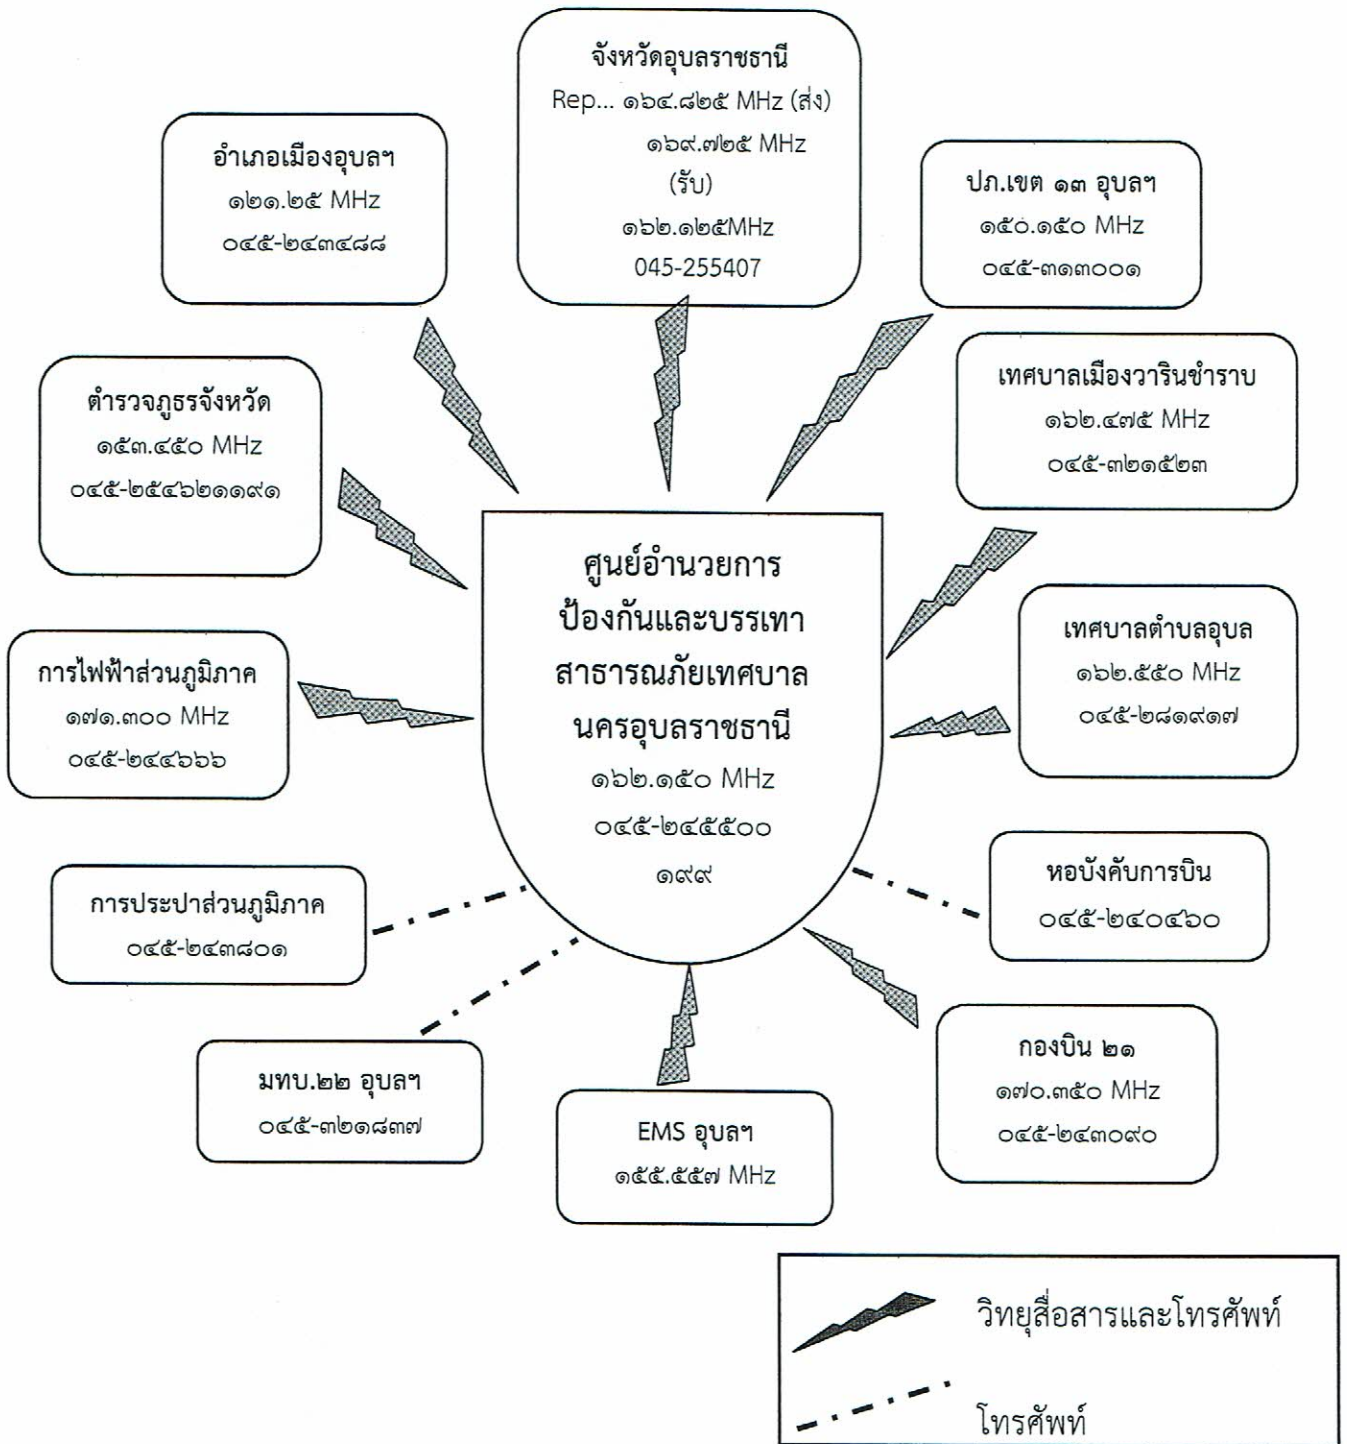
จังหวัดอุบลราชธานี
Rep... ๑๖๔.๘๒๕ MHz (ส่ง)
๑๖๙.๗๒๕ MHz
(รับ)
๑๖๒.๑๒๕MHz
045-255407

อำเภอเมืองอุบลฯ
๑๒๑.๒๕ MHz
๐๔๕-๒๔๓๔๘๘

ปภ.เขต ๑๓ อุบลฯ
๑๕๐.๑๕๐ MHz
๐๔๕-๓๑๓๐๐๑

เทศบาลเมืองวารินชำราบ
๑๖๒.๔๗๕ MHz
๐๔๕-๓๒๑๕๒๓

ตำรวจภูธรจังหวัด
๑๕๓.๔๕๐ MHz
๐๔๕-๒๕๔๖๒๑๑๙๑

ศูนย์อำนวยการ
ป้องกันและบรรเทา
สาธารณภัยเทศบาล
นครอุบลราชธานี
๑๖๒.๑๕๐ MHz
๐๔๕-๒๔๕๕๐๐
๑๙๙

เทศบาลตำบลอุบล
๑๖๒.๕๕๐ MHz
๐๔๕-๒๘๑๙๑๗

การไฟฟ้าส่วนภูมิภาค
๑๗๑.๓๐๐ MHz
๐๔๕-๒๔๔๖๖๖

หอบังคับการบิน
๐๔๕-๒๔๐๔๖๐

การประปาส่วนภูมิภาค
๐๔๕-๒๔๓๘๐๑

กองบิน ๒๑
๑๗๐.๓๕๐ MHz
๐๔๕-๒๔๓๐๙๐

มทบ.๒๒ อุบลฯ
๐๔๕-๓๒๑๘๓๗

EMS อุบลฯ
๑๕๕.๕๕๗ MHz

วิทยุสื่อสารและโทรศัพท์

โทรศัพท์